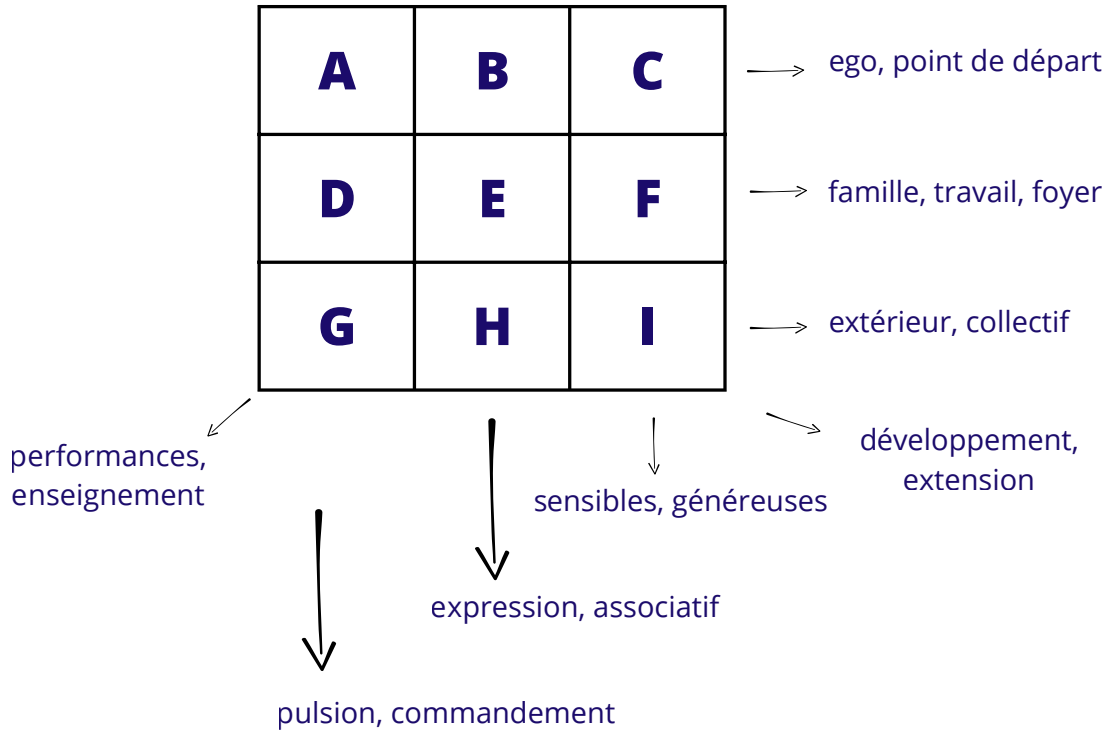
| A | B | C |
|---|---|---|
| D | E | F |
| G | H | I |

ego, point de départ

famille, travail, foyer

extérieur, collectif

performances, enseignement

sensibles, généreuses

développement, extension

expression, associatif

pulsion, commandement